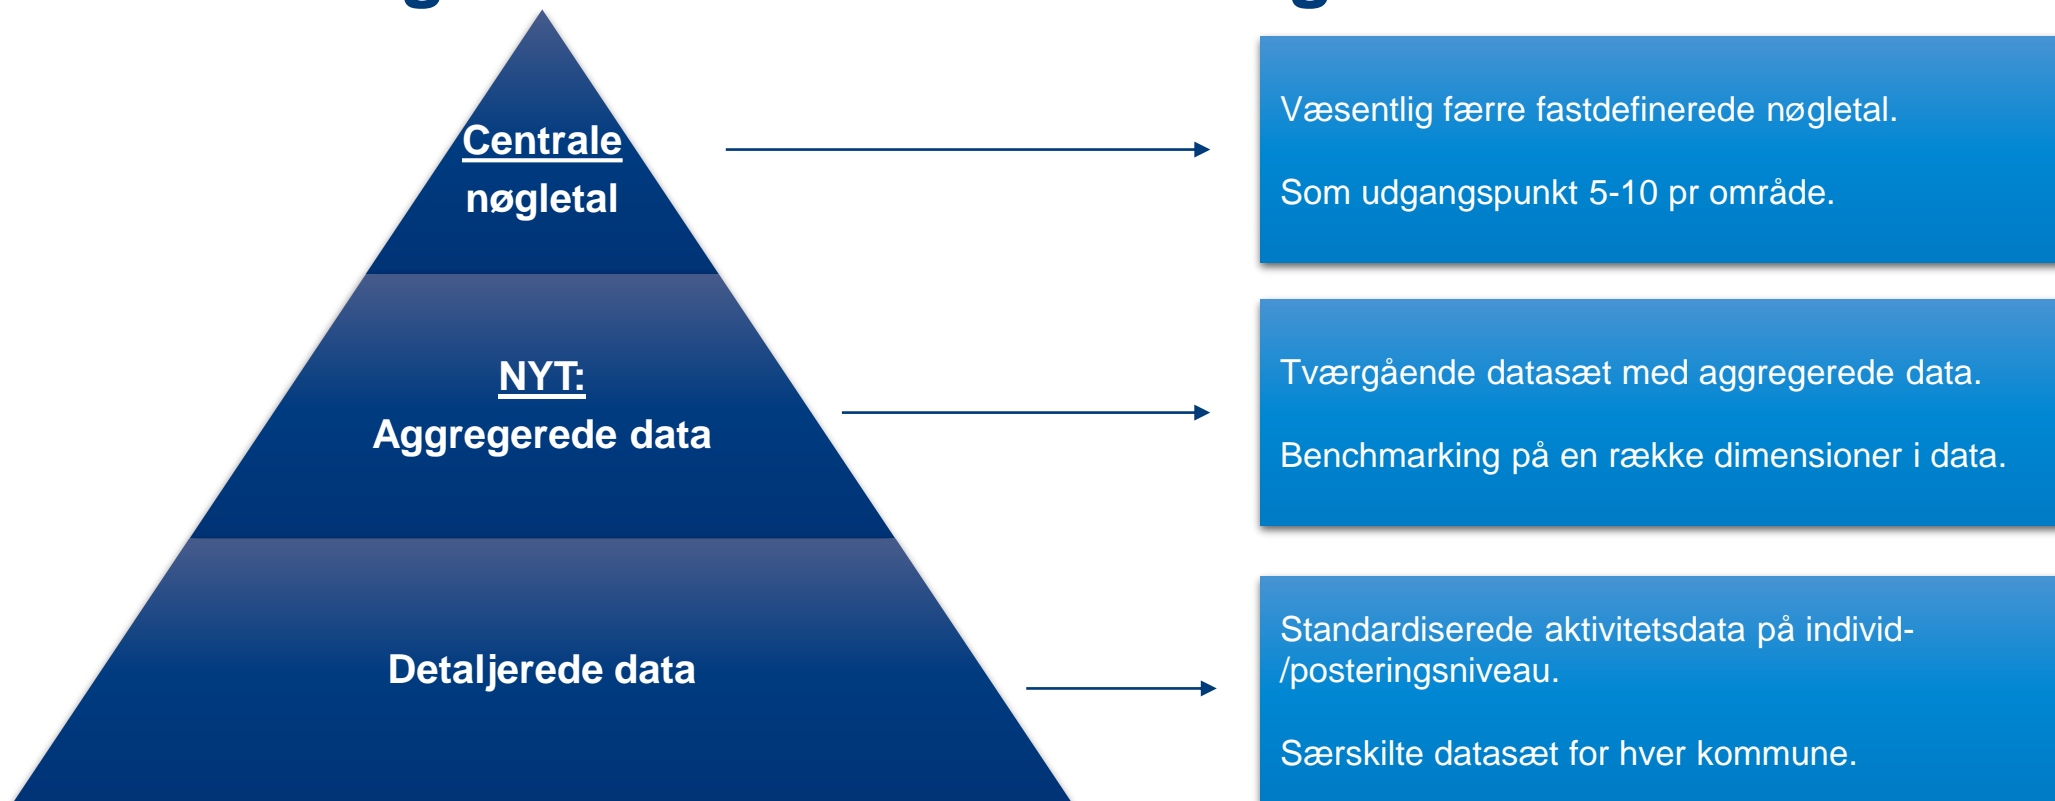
Centrale nøgletal

NYT:
Aggregerede data

Detaljerede data

Væsentlig færre fastdefinerede nøgletal.

Som udgangspunkt 5-10 pr område.

Tværgående datasæt med aggregerede data.

Benchmarking på en række dimensioner i data.

Standardiserede aktivitetsdata på individ-/posteringsniveau.

Særskilte datasæt for hver kommune.